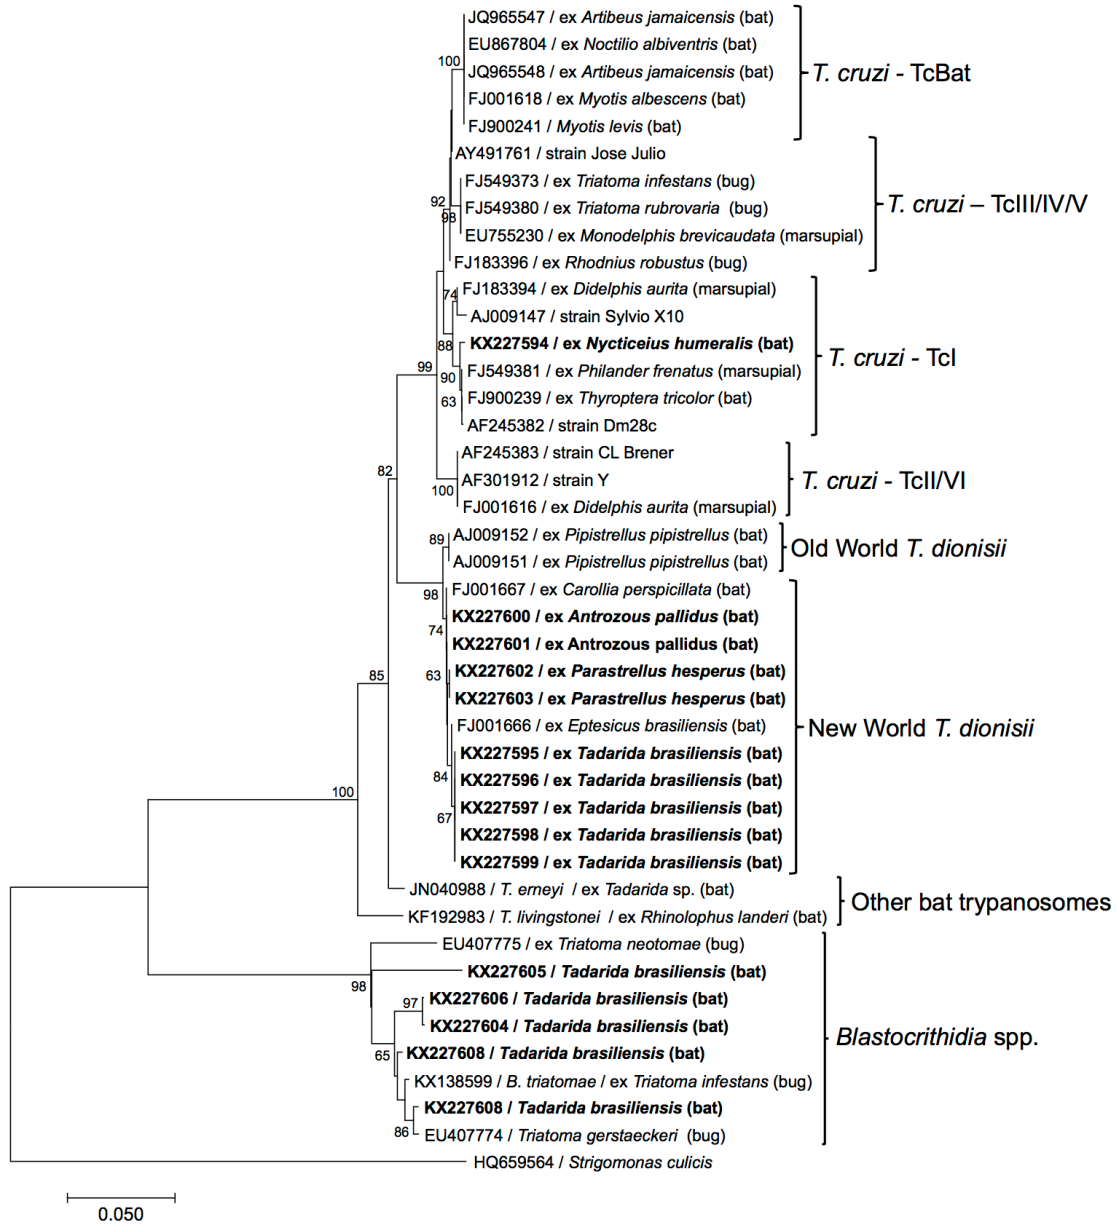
JQ965547 / ex Artibeus jamaicensis (bat)
EU867804 / ex Noctilio albiventris (bat)
100
JQ965548 / ex Artibeus jamaicensis (bat)
FJ001618 / ex Myotis albescens (bat)
FJ900241 / Myotis levis (bat)
T. cruzi - TcBat
AY491761 / strain Jose Julio
FJ549373 / ex Triatoma infestans (bug)
92
FJ549380 / ex Triatoma rubrovaria (bug)
98
EU755230 / ex Monodelphis brevicaudata (marsupial)
T. cruzi – TcIII/IV/V
FJ183396 / ex Rhodnius robustus (bug)
74
FJ183394 / ex Didelphis aurita (marsupial)
AJ009147 / strain Sylvio X10
88
KX227594 / ex Nycticeius humeralis (bat)
T. cruzi - TcI
99
90
FJ549381 / ex Philander frenatus (marsupial)
63
FJ900239 / ex Thyroptera tricolor (bat)
AF245382 / strain Dm28c
AF245383 / strain CL Brener
82
AF301912 / strain Y
T. cruzi - TcII/VI
100
FJ001616 / ex Didelphis aurita (marsupial)
89
AJ009152 / ex Pipistrellus pipistrellus (bat)
Old World T. dionisii
AJ009151 / ex Pipistrellus pipistrellus (bat)
98
FJ001667 / ex Carollia perspicillata (bat)
KX227600 / ex Antrozous pallidus (bat)
74
KX227601 / ex Antrozous pallidus (bat)
85
63
KX227602 / ex Parastrellus hesperus (bat)
KX227603 / ex Parastrellus hesperus (bat)
FJ001666 / ex Eptesicus brasiliensis (bat)
New World T. dionisii
KX227595 / ex Tadarida brasiliensis (bat)
84
KX227596 / ex Tadarida brasiliensis (bat)
100
KX227597 / ex Tadarida brasiliensis (bat)
67
KX227598 / ex Tadarida brasiliensis (bat)
KX227599 / ex Tadarida brasiliensis (bat)
JN040988 / T. erneyi / ex Tadarida sp. (bat)
Other bat trypanosomes
KF192983 / T. livingstonei / ex Rhinolophus landeri (bat)
EU407775 / ex Triatoma neotomae (bug)
KX227605 / Tadarida brasiliensis (bat)
98
97
KX227606 / Tadarida brasiliensis (bat)
KX227604 / Tadarida brasiliensis (bat)
Blastocrithidia spp.
65
KX227608 / Tadarida brasiliensis (bat)
KX138599 / B. triatomae / ex Triatoma infestans (bug)
KX227608 / Tadarida brasiliensis (bat)
86
EU407774 / Triatoma gerstaeckeri (bug)
HQ659564 / Strigomonas culicis
0.050